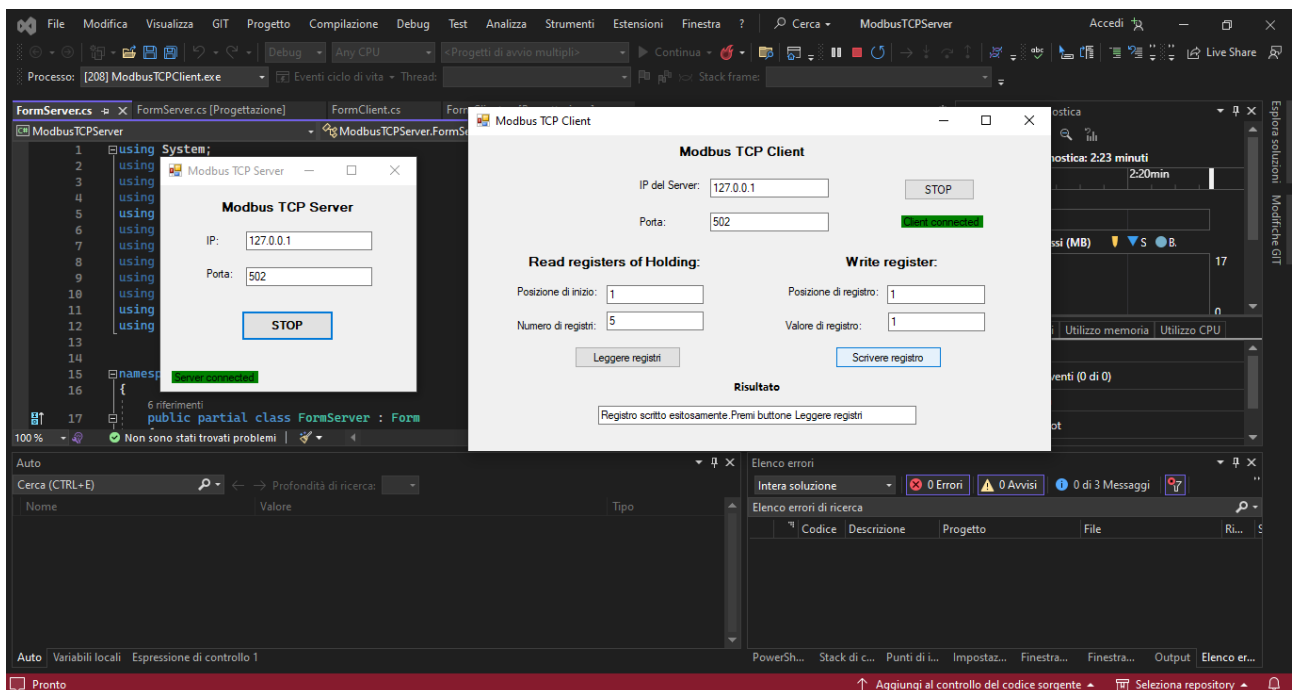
File Modifica Visualizza GIT Progetto Compilazione Debug Test Analizza Strumenti Estensioni Finestra ? Cerca ModbusTCPServer Accedi

Debug Any CPU <Progetti di avvio multipli> Continua Live Share

Processo: [208] ModbusTCPClient.exe Eventi ciclo di vita Thread: Stack frame:

FormServer.cs FormServer.cs [Progettazione] FormClient.cs

ModbusTCPServer ModbusTCPServer.FormSe

1 using System;
2 using
3 using
4 using
5 using
6 using
7 using
8 using
9 using
10 using
11 using
12 using
13
14
15 namesp
16 {
6 riferimenti
17 public partial class FormServer : Form

Modbus TCP Server

Modbus TCP Server

IP: 127.0.0.1

Porta: 502

STOP

Server connected

Modbus TCP Client

Modbus TCP Client

IP del Server: 127.0.0.1

STOP

Porta: 502

Client connected

Read registers of Holding:

Write register:

Posizione di inizio: 1

Posizione di registro: 1

Numero di registri: 5

Valore di registro: 1

Leggere registri

Scrivere registro

Risultato

Registro scritto esitosamente.Premi buttone Leggere registri

ostica
nostica: 2:23 minuti
2:20min
ssi (MB) S B.
17
0
Utilizzo memoria Utilizzo CPU
venti (0 di 0)
ot

Esplora soluzioni Modifiche GIT

100 % Non sono stati trovati problemi

Auto
Cerca (CTRL+E) Profondità di ricerca:
Nome Valore Tipo

Auto Variabili locali Espressione di controllo 1

Elenco errori
Intera soluzione 0 Errori 0 Avvisi 0 di 3 Messaggi
Elenco errori di ricerca
Codice Descrizione Progetto File Ri... S

PowerSh... Stack di c... Punti di i... Impostaz... Finestra... Finestra... Output Elenco er...

Pronto Aggiungi al controllo del codice sorgente Seleziona repository